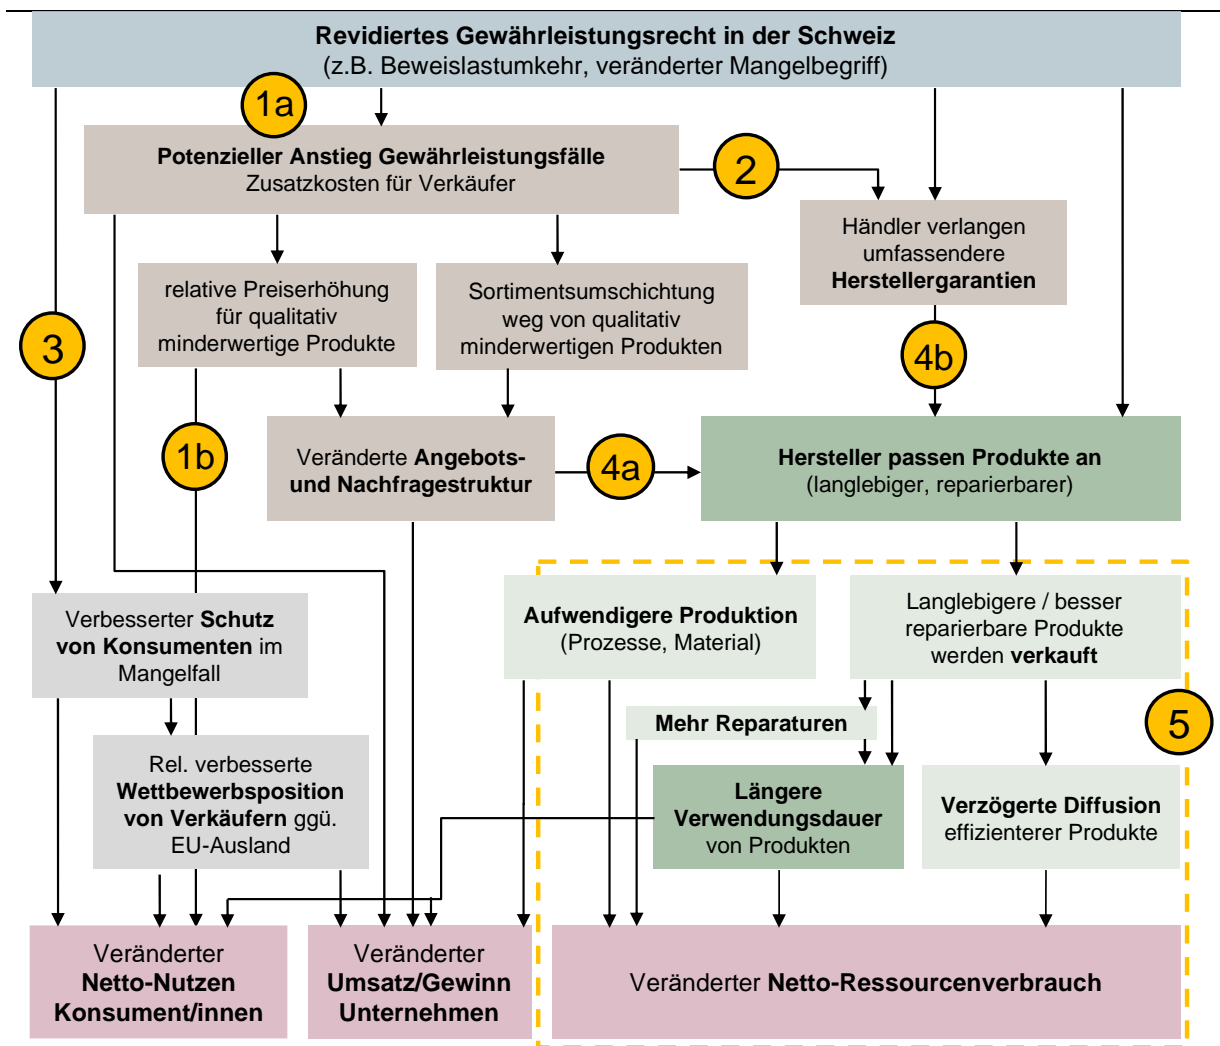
Revidiertes Gewährleistungsrecht in der Schweiz
(z.B. Beweislastumkehr, veränderter Mangelbegriff)

1a

Potenzieller Anstieg Gewährleistungsfälle
Zusatzkosten für Verkäufer

2

Händler verlangen umfassendere Herstellergarantien

relative Preiserhöhung für qualitativ minderwertige Produkte

Sortimentsumschichtung weg von qualitativ minderwertigen Produkten

3

4b

1b

Veränderte Angebots- und Nachfragestruktur

4a

Hersteller passen Produkte an
(langlebiger, reparierbarer)

Verbesserter Schutz von Konsumenten im Mangelfall

Aufwendigere Produktion
(Prozesse, Material)

Langlebigere / besser reparierbare Produkte werden verkauft

Mehr Reparaturen

5

Rel. verbesserte Wettbewerbsposition von Verkäufern ggü. EU-Ausland

Längere Verwendungsdauer von Produkten

Verzögerte Diffusion effizienterer Produkte

Veränderter Netto-Nutzen Konsument/innen

Veränderter Umsatz/Gewinn Unternehmen

Veränderter Netto-Ressourcenverbrauch